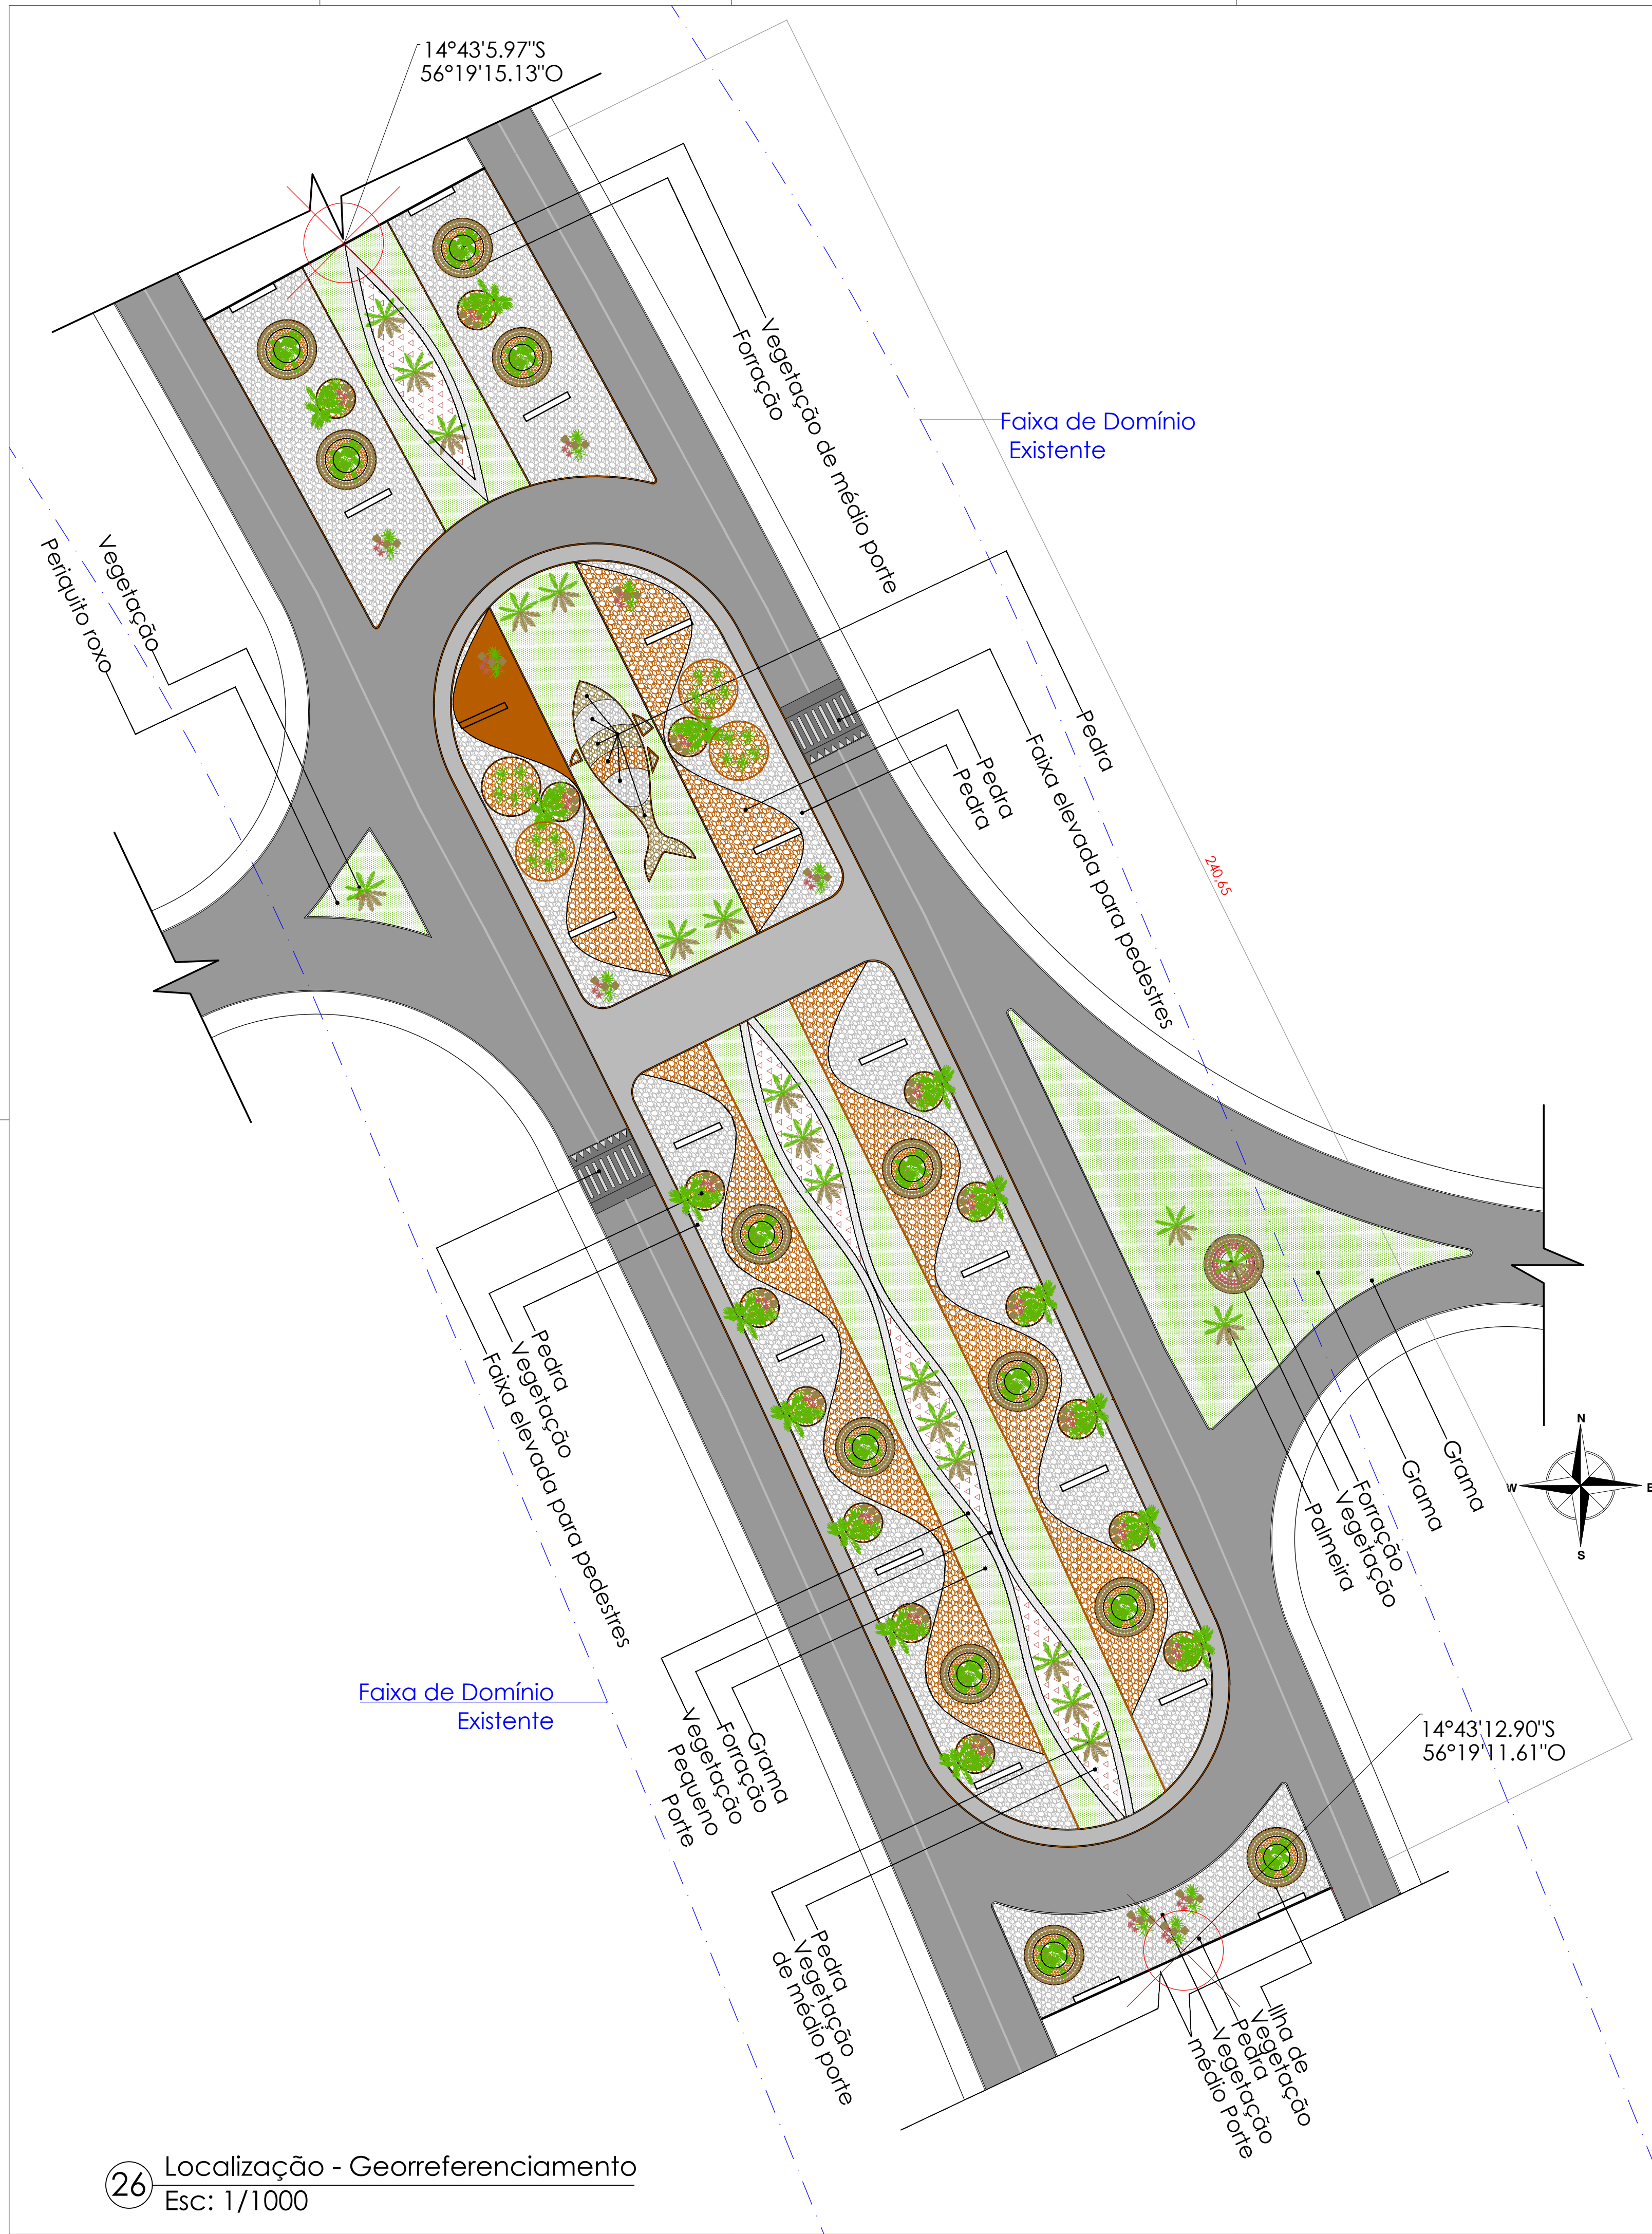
14°43'5.97"S
56°19'15.13"O

Vegetação de médio porte
Forração

Faixa de Domínio
Existente

Vegetação
Periquito roxo

Pedra
Faixa elevada para pedestres
Pedra
Pedra

240,65

Pedra
Vegetação
Faixa elevada para pedestres

Grama
Grama
Forração
Vegetação
Palmeira

N
W
E
S

Faixa de Domínio
Existente

Grama
Forração
Vegetação
Pequeno
Porte

14°43'12.90"S
56°19'11.61"O

Pedra
Vegetação
de médio porte

Ilha de
Vegetação
Pedra
Vegetação
médio Porte

26 Localização - Georreferenciamento
Esc: 1/1000